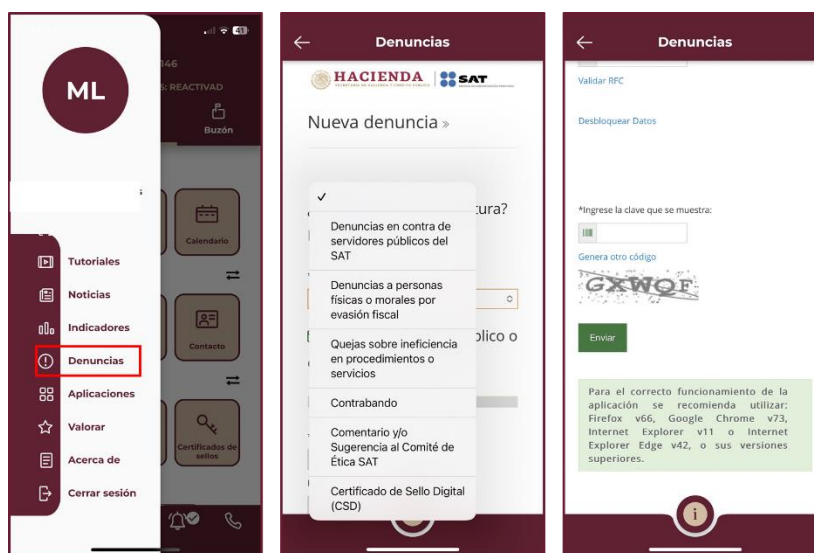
ML

146

: REACTIVAD

Buzón

Calendario

Contacto

Certificados de sellos

Tutoriales

Noticias

Indicadores

Denuncias

Aplicaciones

Valorar

Acerca de

Cerrar sesión

Denuncias

HACIENDA | SAT

Nueva denuncia »

✓

Denuncias en contra de servidores públicos del SAT

Denuncias a personas físicas o morales por evasión fiscal

Quejas sobre ineficiencia en procedimientos o servicios

Contrabando

Comentario y/o Sugerencia al Comité de Ética SAT

Certificado de Sello Digital (CSD)

tura?

blico o

Denuncias

Validar RFC

Desbloquear Datos

*Ingrese la clave que se muestra:

Genera otro código

GXWQF

Enviar

Para el correcto funcionamiento de la aplicación se recomienda utilizar: Firefox v66, Google Chrome v73, Internet Explorer v11 o Internet Explorer Edge v42, o sus versiones superiores.

i